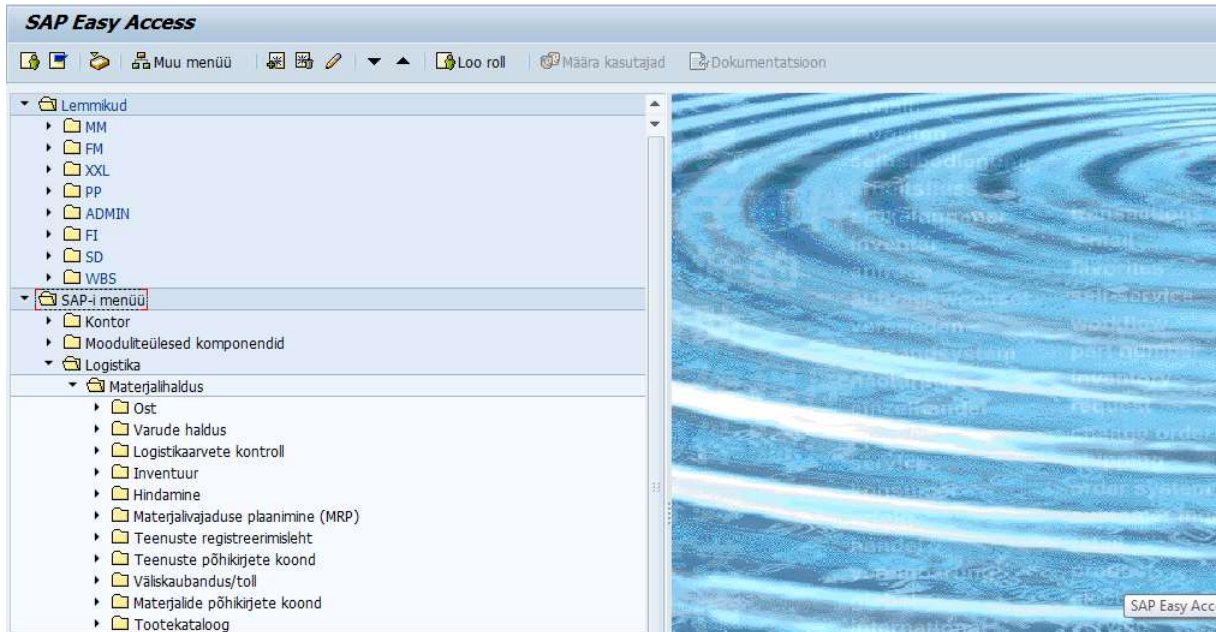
SAP Easy Access

Muu menüü Loo roll Määra kasutajad Dokumentatsioon

Lemmikud
MM
FM
XXL
PP
ADMIN
FI
SD
WBS
SAP-i menüü
Kontor
Mooduliteülesed komponendid
Logistika
Materjalihaldus
Ost
Varude haldus
Logistikaarvete kontroll
Inventuur
Hindamine
Materjalivajaduse plaanimine (MRP)
Teenuste registreerimisleht
Teenuste põhikirjete koond
Väliskaubandus/toll
Materjalide põhikirjete koond
Tootekataloog

SAP Easy Acc